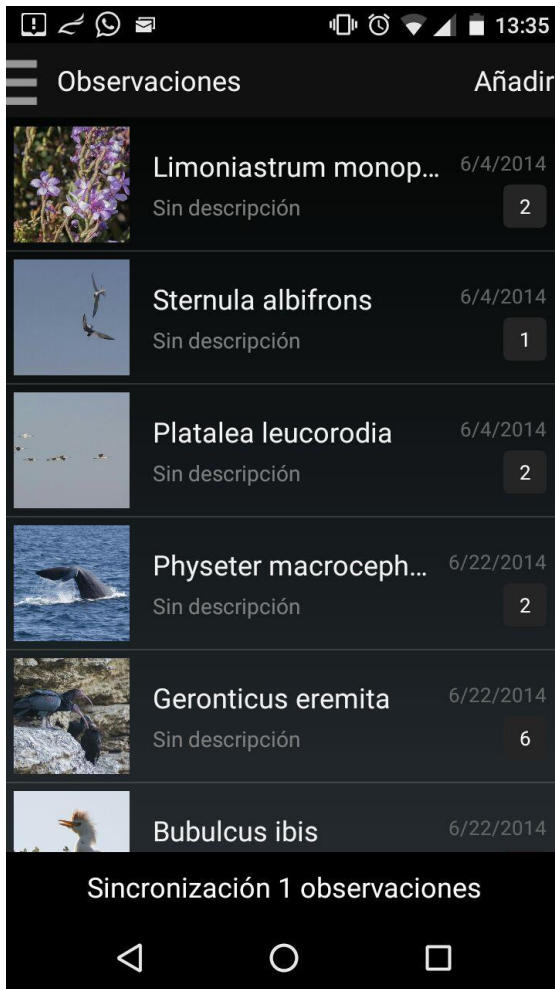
13:35

Observaciones

Añadir

Limoniastrum monop...
6/4/2014
Sin descripción
2

Sternula albifrons
6/4/2014
Sin descripción
1

Platalea leucorodia
6/4/2014
Sin descripción
2

Physeter macroceph...
6/22/2014
Sin descripción
2

Geronticus eremita
6/22/2014
Sin descripción
6

Bubulcus ibis
6/22/2014

Sincronización 1 observaciones